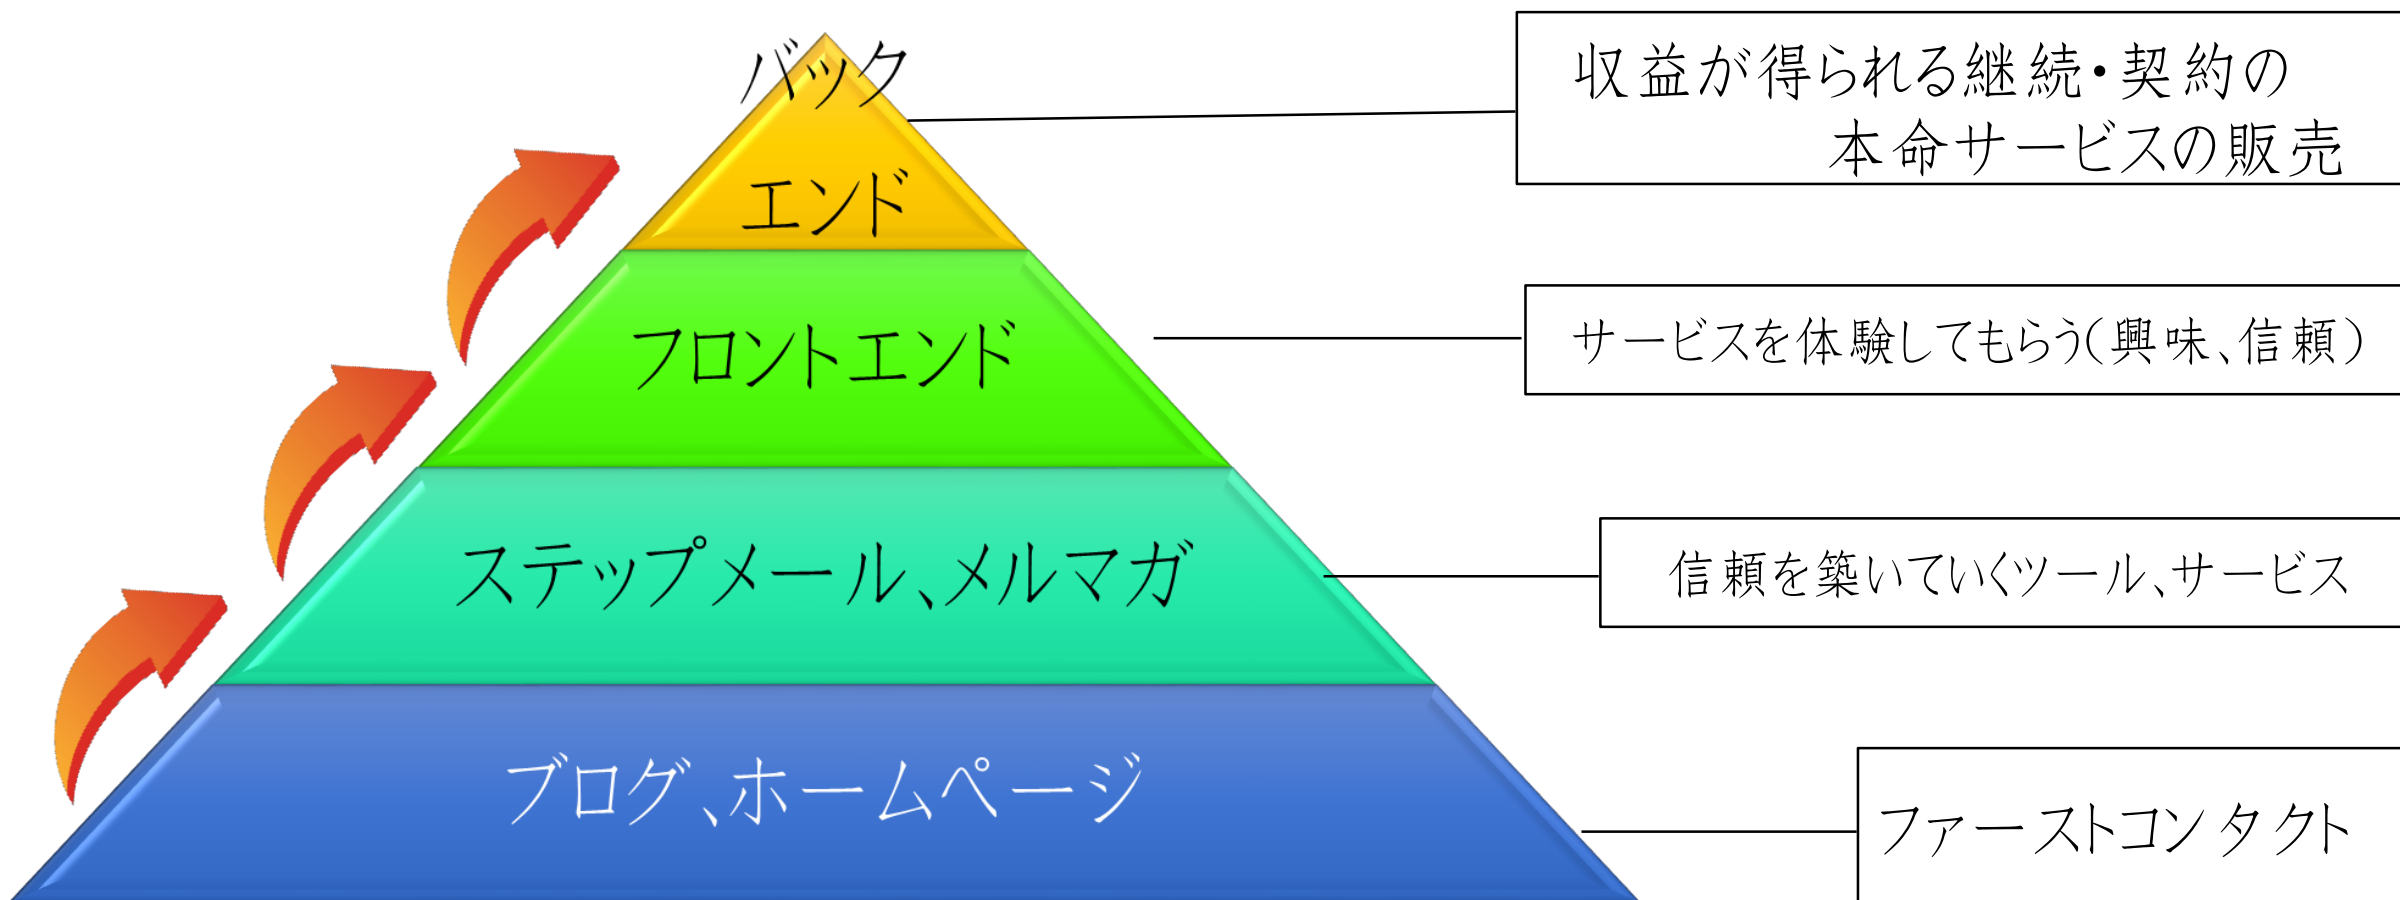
バックエンド

収益が得られる継続・契約の本命サービスの販売

フロントエンド

サービスを体験してもらう(興味、信頼)

ステップメール、メルマガ

信頼を築いていくツール、サービス

ブログ、ホームページ

ファーストコンタクト